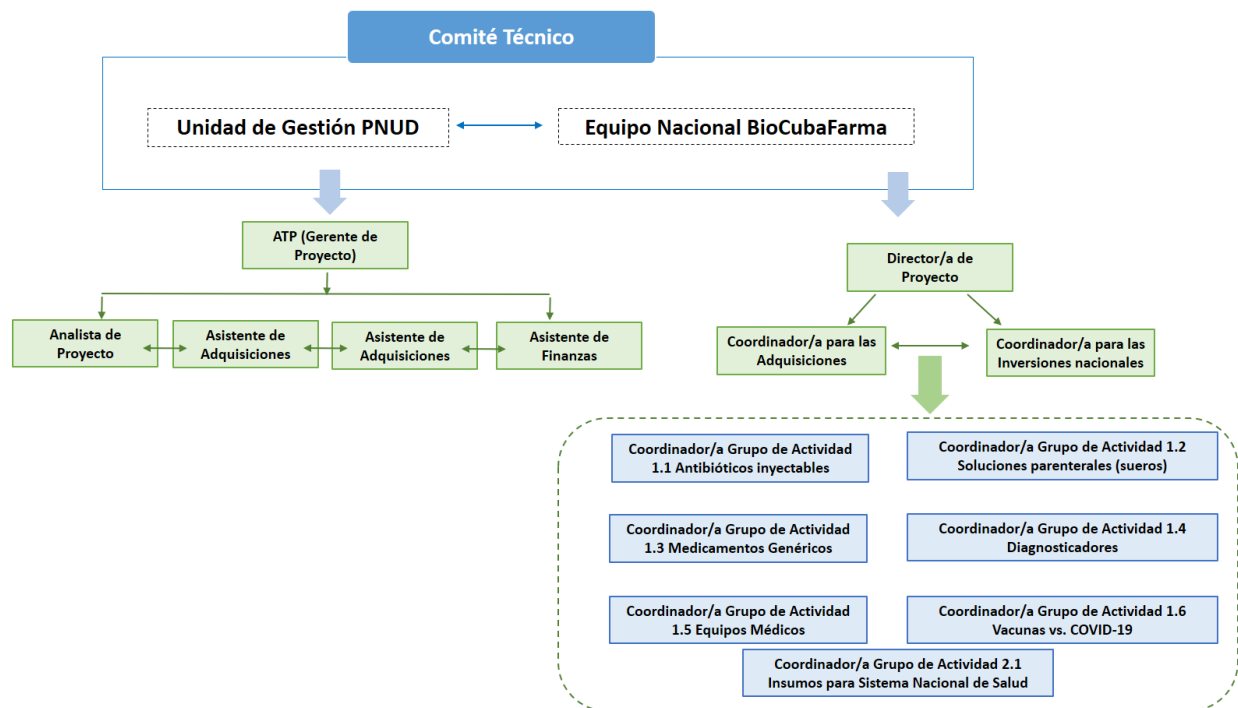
Comité Técnico

Unidad de Gestión PNUD

Equipo Nacional BioCubaFarma

ATP (Gerente de Proyecto)

Analista de Proyecto

Asistente de Adquisiciones

Asistente de Adquisiciones

Asistente de Finanzas

Director/a de Proyecto

Coordinador/a para las Adquisiciones

Coordinador/a para las Inversiones nacionales

Coordinador/a Grupo de Actividad 1.1 Antibióticos inyectables

Coordinador/a Grupo de Actividad 1.2 Soluciones parenterales (sueros)

Coordinador/a Grupo de Actividad 1.3 Medicamentos Genéricos

Coordinador/a Grupo de Actividad 1.4 Diagnosticadores

Coordinador/a Grupo de Actividad 1.5 Equipos Médicos

Coordinador/a Grupo de Actividad 1.6 Vacunas vs. COVID-19

Coordinador/a Grupo de Actividad 2.1 Insumos para Sistema Nacional de Salud